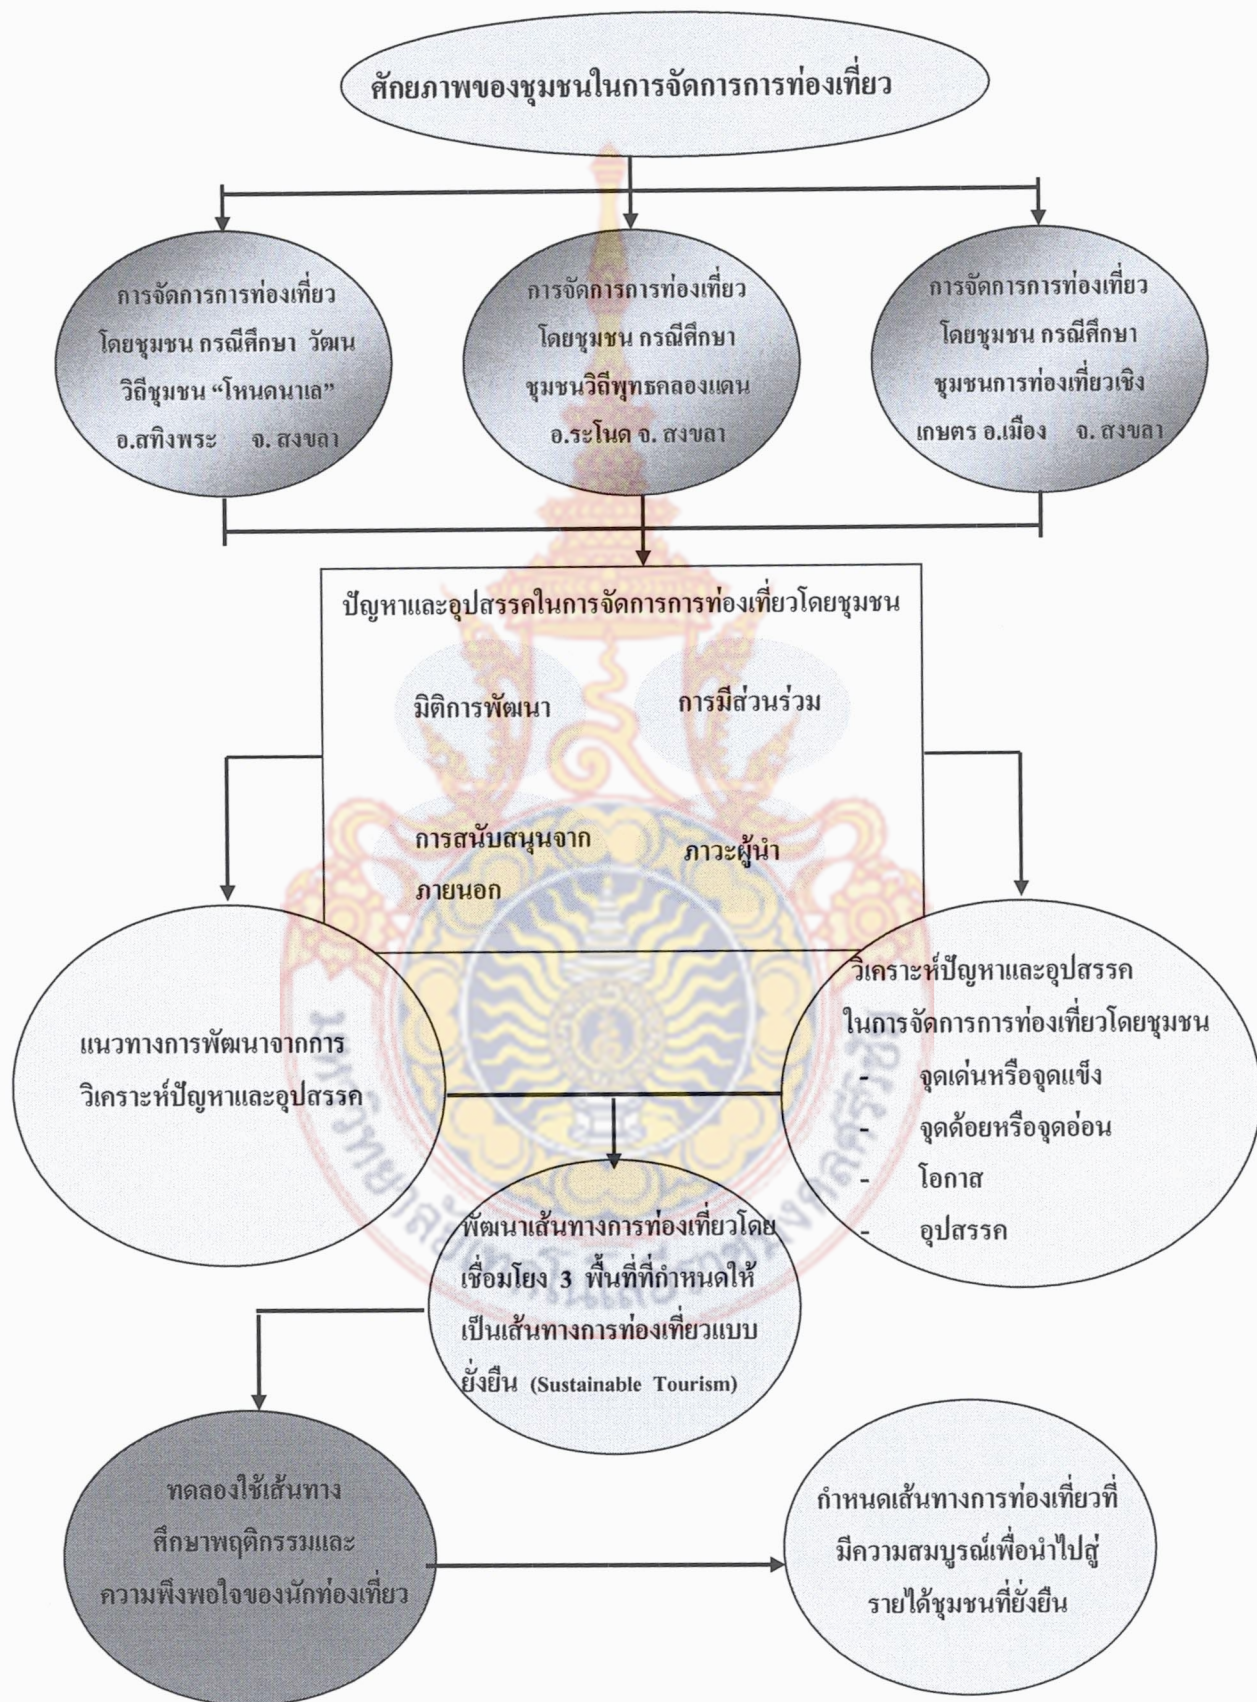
ศักยภาพของชุมชนในการจัดการการท่องเที่ยว

การจัดการการท่องเที่ยว โดยชุมชน กรณีศึกษา วัฒนวิถีชุมชน "โหนดนาเล" อ.สทิงพระ จ. สงขลา

การจัดการการท่องเที่ยว โดยชุมชน กรณีศึกษา ชุมชนวิถีพุทธคลองแดน อ.ระโนด จ. สงขลา

การจัดการการท่องเที่ยว โดยชุมชน กรณีศึกษา ชุมชนการท่องเที่ยวเชิงเกษตร อ.เมือง จ. สงขลา

ปัญหาและอุปสรรคในการจัดการการท่องเที่ยวโดยชุมชน

มิติการพัฒนา

การมีส่วนร่วม

การสนับสนุนจากภายนอก

ภาวะผู้นำ

แนวทางการพัฒนาจากการวิเคราะห์ปัญหาและอุปสรรค

วิเคราะห์ปัญหาและอุปสรรคในการจัดการการท่องเที่ยวโดยชุมชน
- จุดเด่นหรือจุดแข็ง
- จุดด้อยหรือจุดอ่อน
- โอกาส
- อุปสรรค

พัฒนาเส้นทางการท่องเที่ยวโดยเชื่อมโยง 3 พื้นที่ที่กำหนดให้เป็นเส้นทางการท่องเที่ยวแบบยั่งยืน (Sustainable Tourism)

ทดลองใช้เส้นทาง ศึกษาพฤติกรรมและความพึงพอใจของนักท่องเที่ยว

กำหนดเส้นทางการท่องเที่ยวที่มีความสมบูรณ์เพื่อนำไปสู่รายได้ชุมชนที่ยั่งยืน